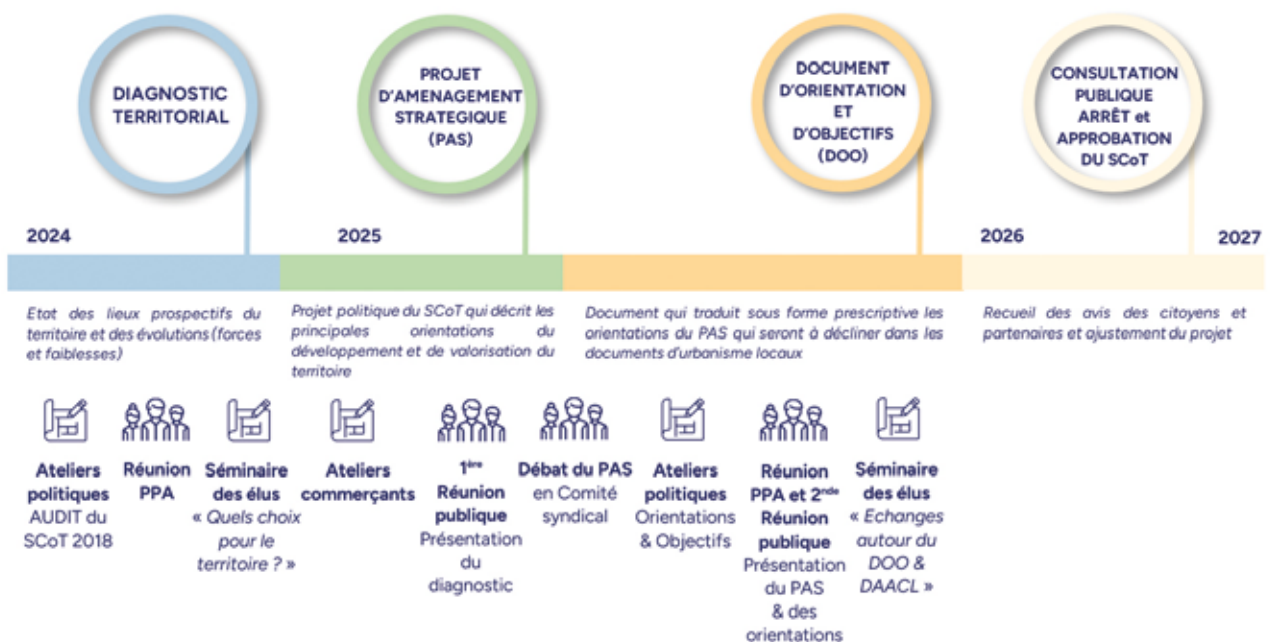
DIAGNOSTIC TERRITORIAL

PROJET D'AMENAGEMENT STRATEGIQUE (PAS)

DOCUMENT D'ORIENTATION ET D'OBJECTIFS (DOO)

CONSULTATION PUBLIQUE ARRÊT et APPROBATION DU SCoT

2024

2025

2026

2027

Etat des lieux prospectifs du territoire et des évolutions (forces et faiblesses)

Projet politique du SCoT qui décrit les principales orientations du développement et de valorisation du territoire

Document qui traduit sous forme prescriptive les orientations du PAS qui seront à décliner dans les documents d'urbanisme locaux

Recueil des avis des citoyens et partenaires et ajustement du projet

Ateliers politiques AUDIT du SCoT 2018

Réunion PPA

Séminaire des élus « Quels choix pour le territoire ? »

Ateliers commerçants

1ère Réunion publique Présentation du diagnostic

Débat du PAS en Comité syndical

Ateliers politiques Orientations & Objectifs

Réunion PPA et 2nde Réunion publique Présentation du PAS & des orientations

Séminaire des élus « Echanges autour du DOO & DAACL »